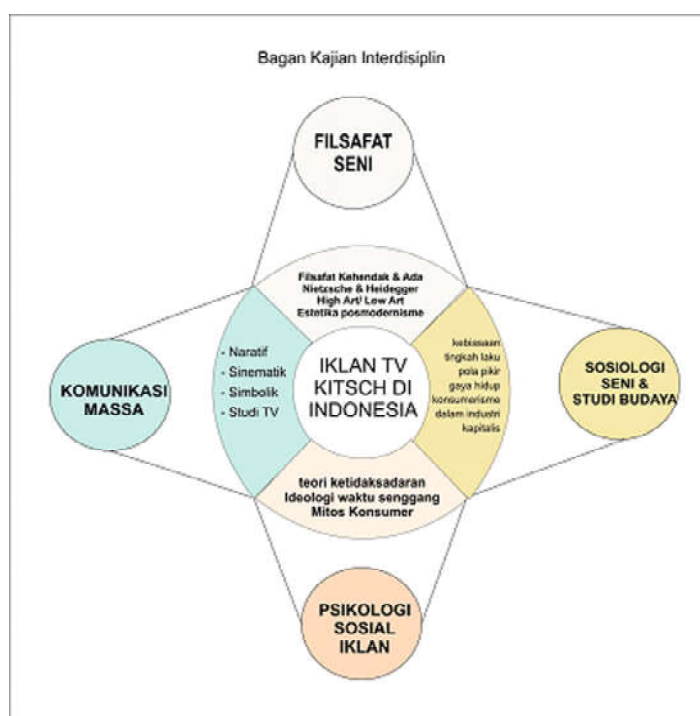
Bagan Kajian Interdisiplin

FILSAFAT SENI

Filsafat Kehendak & Ada
Nietzsche & Heidegger
High Art/ Low Art
Estetika posmodernisme

KOMUNIKASI MASSA

- Naratif
- Sinematik
- Simbolik
- Studi TV

IKLAN TV KITSCH DI INDONESIA

kebiasaan
tingkah laku
pola pikir
gaya hidup
konsumerisme
dalam industri
kapitalis

SOSIOLOGI SENI & STUDI BUDAYA

teori ketidaksadaran
Ideologi waktu senggang
Mitos Konsumer

PSIKOLOGI SOSIAL IKLAN